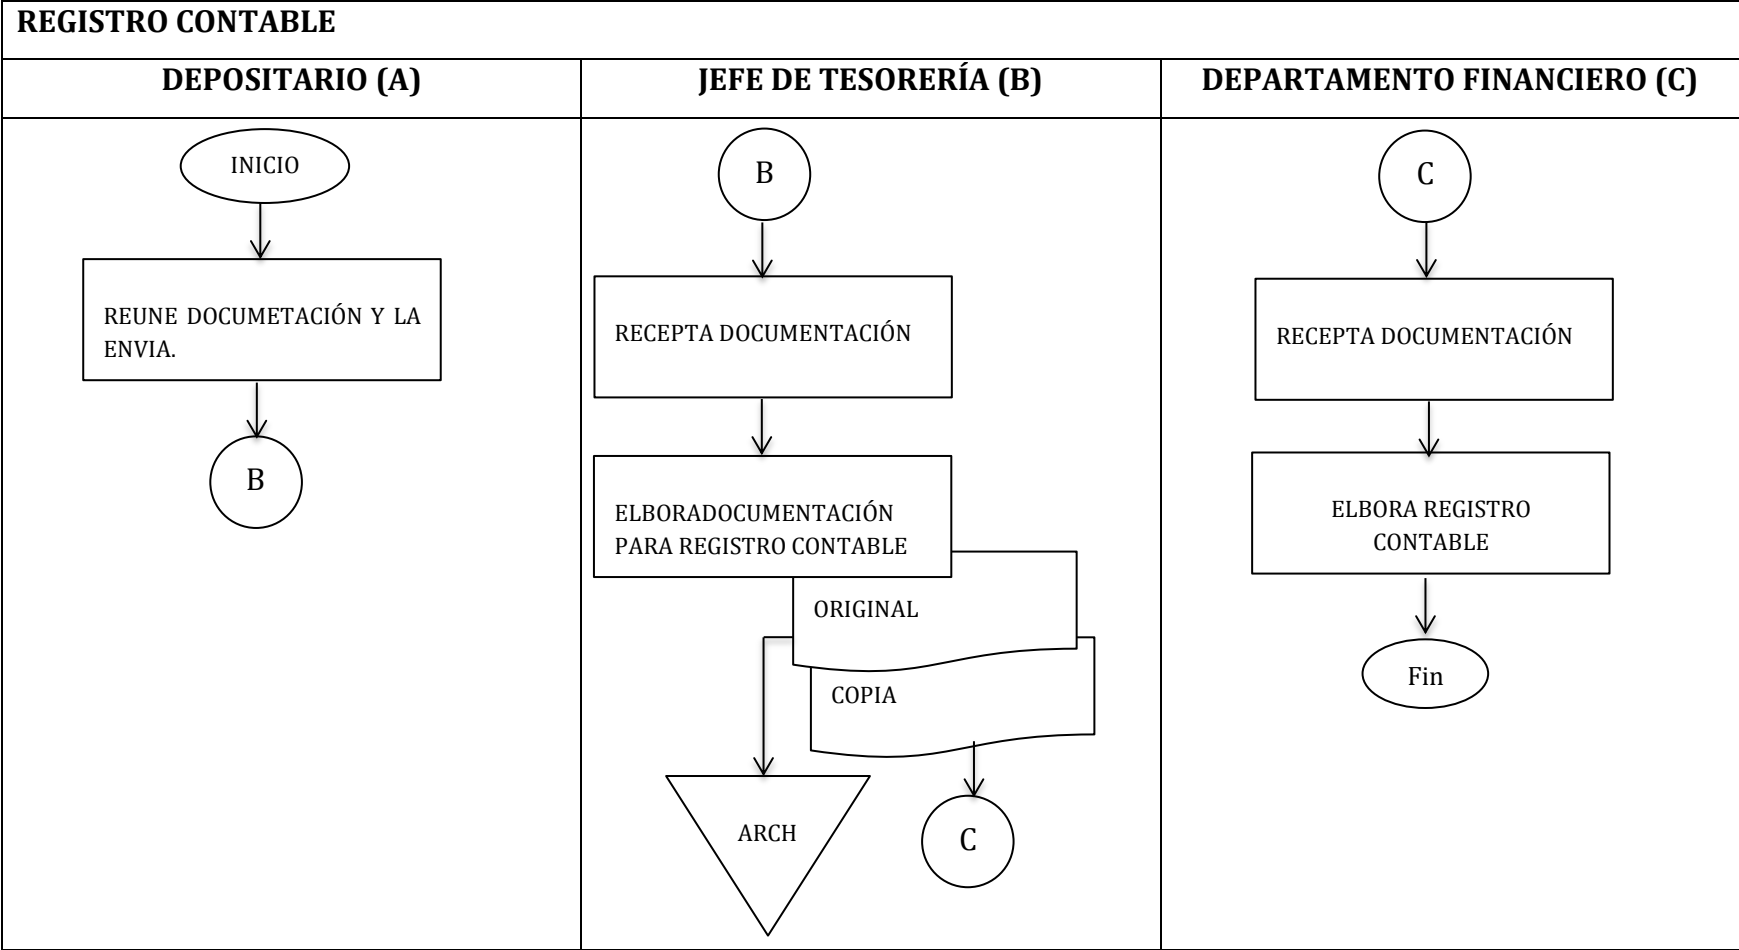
REGISTRO CONTABLE

| DEPOSITARIO (A) | JEFE DE TESORERÍA (B) | DEPARTAMENTO FINANCIERO (C) |
|---|---|---|
| INICIO | B | C |
| REUNE DOCUMETACIÓN Y LA ENVIA. | RECEPTA DOCUMENTACIÓN | RECEPTA DOCUMENTACIÓN |
| B | ELBORADOCUMENTACIÓN PARA REGISTRO CONTABLE | ELBORA REGISTRO CONTABLE |
| | ORIGINAL | Fin |
| | COPIA | |
| | ARCH | |
| | C | |